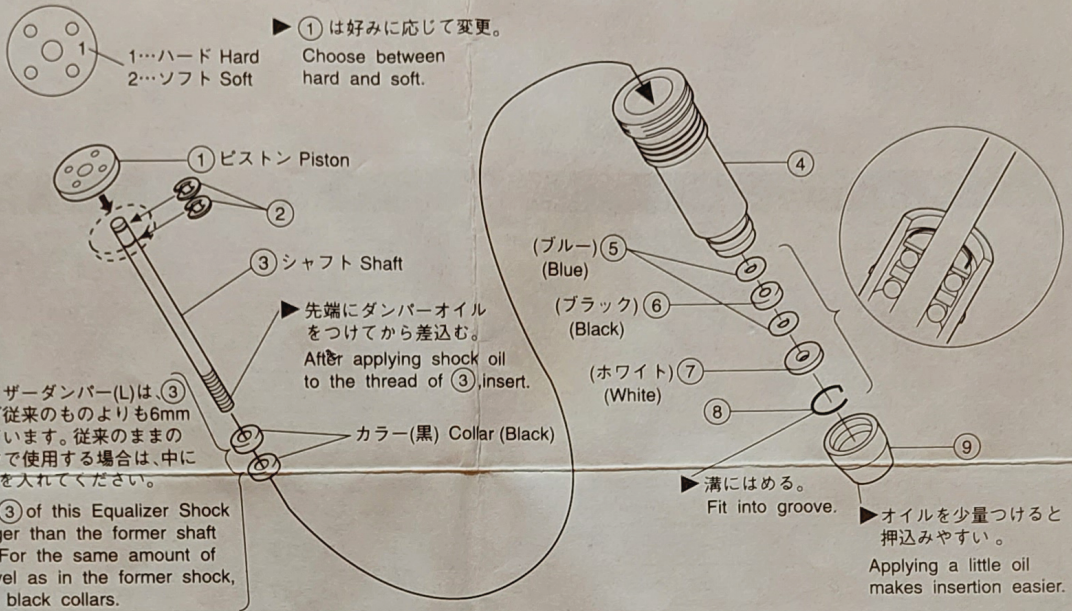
1
1…ハード Hard
2…ソフト Soft

▶ ① は好みに応じて変更。
Choose between hard and soft.

① ピストン Piston

②

③ シャフト Shaft

▶ 先端にダンパーオイルをつけてから差込む。
After applying shock oil to the thread of ③,insert.

ザーダンパー(L)は、③ 従来のものよりも6mm います。従来のままの で使用する場合は、中に を入れてください。

③ of this Equalizer Shock ger than the former shaft For the same amount of vel as in the former shock, black collars.

カラー(黒) Collar (Black)

④

(ブルー) ⑤
(Blue)

(ブラック) ⑥
(Black)

(ホワイト) ⑦
(White)

⑧

⑨

▶ 溝にはめる。
Fit into groove.

▶ オイルを少量つけると押込みやすい 。
Applying a little oil makes insertion easier.